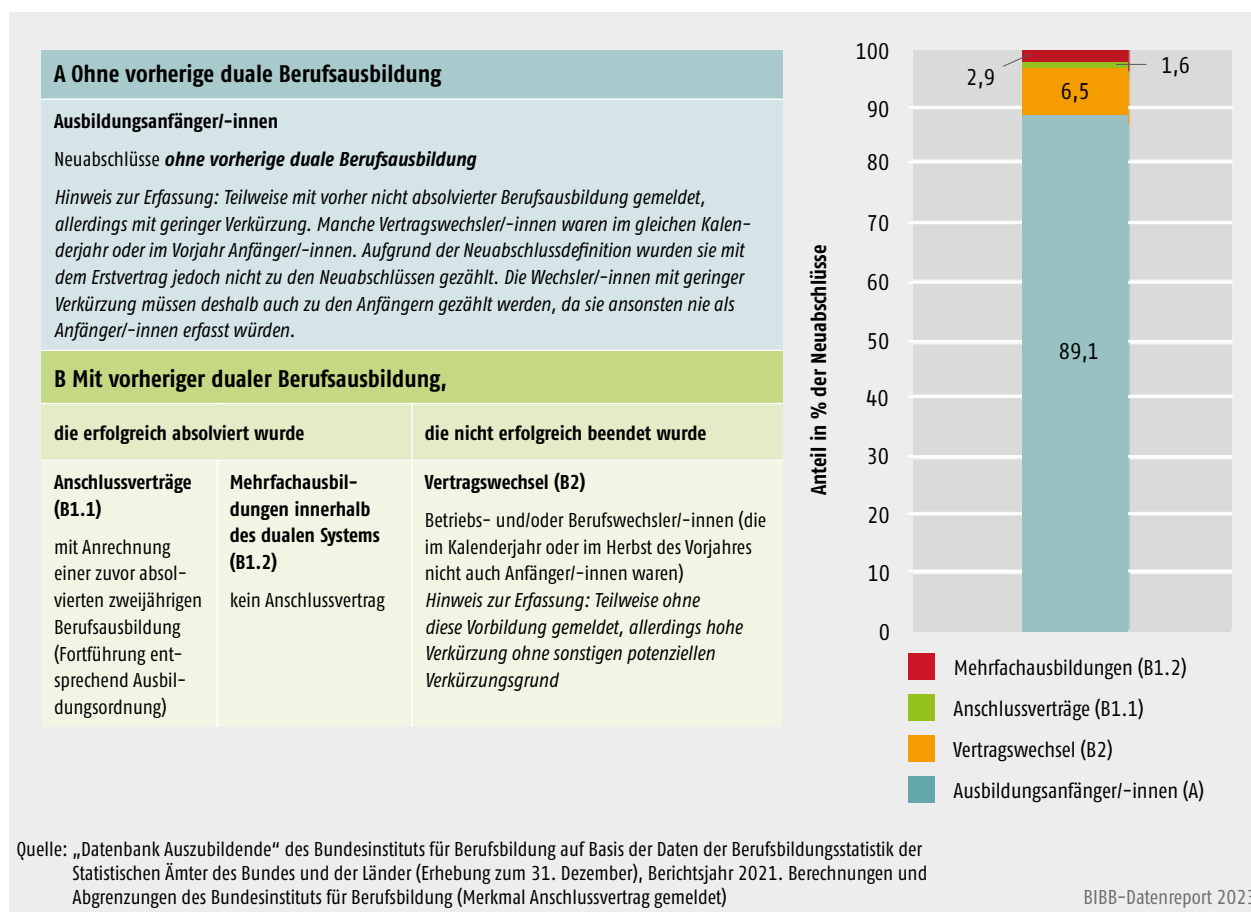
A Ohne vorherige duale Berufsausbildung

Ausbildungsanfänger/-innen

Neuabschlüsse *ohne vorherige duale Berufsausbildung*

*Hinweis zur Erfassung: Teilweise mit vorher nicht absolvierter Berufsausbildung gemeldet, allerdings mit geringer Verkürzung. Manche Vertragswechsler/-innen waren im gleichen Kalenderjahr oder im Vorjahr Anfänger/-innen. Aufgrund der Neuabschlussdefinition wurden sie mit dem Erstvertrag jedoch nicht zu den Neuabschlüssen gezählt. Die Wechsler/-innen mit geringer Verkürzung müssen deshalb auch zu den Anfängern gezählt werden, da sie ansonsten nie als Anfänger/-innen erfasst würden.*

B Mit vorheriger dualer Berufsausbildung,

| die erfolgreich absolviert wurde | | die nicht erfolgreich beendet wurde |
|---|---|---|
| Anschlussverträge (B1.1) mit Anrechnung einer zuvor absolvierten zweijährigen Berufsausbildung (Fortführung entsprechend Ausbildungsordnung) | Mehrfachausbildungen innerhalb des dualen Systems (B1.2) kein Anschlussvertrag | Vertragswechsel (B2) Betriebs- und/oder Berufswechsler/-innen (die im Kalenderjahr oder im Herbst des Vorjahres nicht auch Anfänger/-innen waren) *Hinweis zur Erfassung: Teilweise ohne diese Vorbildung gemeldet, allerdings hohe Verkürzung ohne sonstigen potenziellen Verkürzungsgrund* |

100
90
80
70
60
50
40
30
20
10
0

Anteil in % der Neuabschlüsse

2,9
1,6
6,5
89,1

Mehrfachausbildungen (B1.2)
Anschlussverträge (B1.1)
Vertragswechsel (B2)
Ausbildungsanfänger/-innen (A)

Quelle: „Datenbank Auszubildende“ des Bundesinstituts für Berufsbildung auf Basis der Daten der Berufsbildungsstatistik der Statistischen Ämter des Bundes und der Länder (Erhebung zum 31. Dezember), Berichtsjahr 2021. Berechnungen und Abgrenzungen des Bundesinstituts für Berufsbildung (Merkmal Anschlussvertrag gemeldet)

BIBB-Datenreport 2023